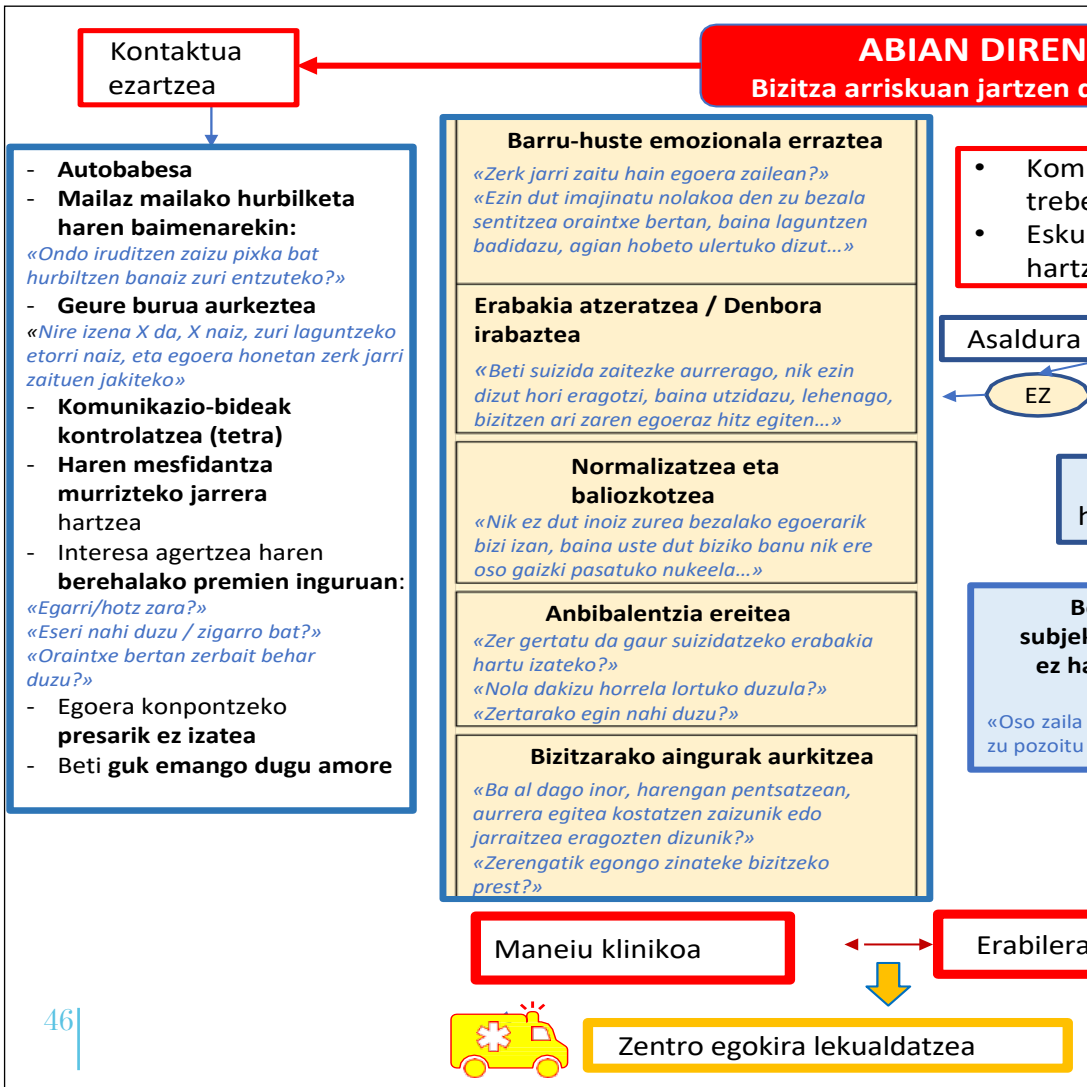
Kontaktua ezartzea

ABIAN DIREN
Bizitza arriskuan jartzen d

- **Autobabesa**
- **Mailaz mailako hurbilketa haren baimenarekin:**
«Ondo iruditzen zaizu pixka bat hurbiltzen banaiz zuri entzuteko?»
- **Geure burua aurkeztea**
«Nire izena X da, X naiz, zuri laguntzeko etorri naiz, eta egoera honetan zerk jarri zaituen jakiteko»
- **Komunikazio-bideak kontrolatzea (tetra)**
- **Haren mesfidantza murrizteko jarrera** hartzea
- Interesa agertzea haren **berehalako premien inguruan**:
«Egarri/hotz zara?»
«Eseri nahi duzu / zigarro bat?»
«Oraintxe bertan zerbait behar duzu?»
- Egoera konpontzeko **presarik ez izatea**
- Beti **guk emango dugu amore**

**Barru-huste emozionala erraztea**
«Zerk jarri zaitu hain egoera zailean?» «Ezin dut imajinatu nolakoa den zu bezala sentitzea oraintxe bertan, baina laguntzen badidazu, agian hobeto ulertuko dizut…»

**Erabakia atzeratzea / Denbora irabaztea**
«Beti suizida zaitezke aurrerago, nik ezin dizut hori eragotzi, baina utzidazu, lehenago, bizitzen ari zaren egoeraz hitz egiten…»

**Normalizatzea eta baliozkotzea**
«Nik ez dut inoiz zurea bezalako egoerarik bizi izan, baina uste dut biziko banu nik ere oso gaizki pasatuko nukeela…»

**Anbibalentzia ereitea**
«Zer gertatu da gaur suizidatzeko erabakia hartu izateko?»
«Nola dakizu horrela lortuko duzula?»
«Zertarako egin nahi duzu?»

**Bizitzarako aingurak aurkitzea**
«Ba al dago inor, harengan pentsatzean, aurrera egitea kostatzen zaizunik edo jarraitzea eragozten dizunik?»
«Zerengatik egongo zinateke bizitzeko prest?»

• Kom trebe
• Esku hartz

Asaldura

EZ

h

B
subjek
ez ha

«Oso zaila
zu pozoitu

Maneiu klinikoa

Erabilera

46

Zentro egokira lekualdatzea